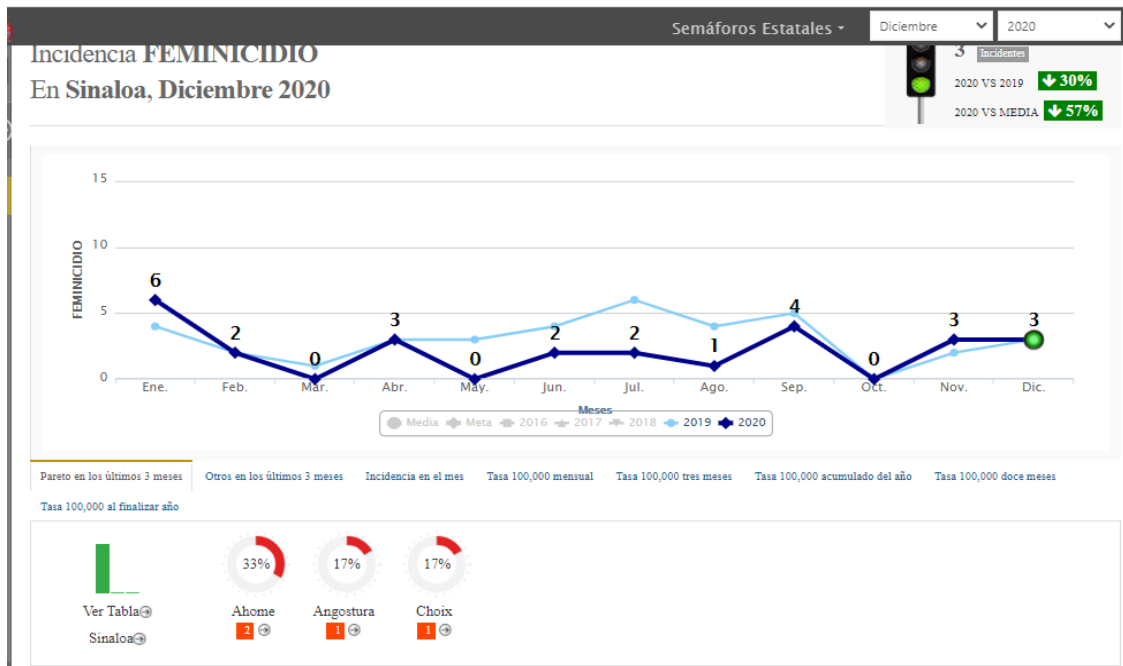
Semáforos Estatales ▾ Diciembre 2020

Incidencia FEMINICIDIO
En Sinaloa, Diciembre 2020

3 Incidentes
2020 VS 2019 30%
2020 VS MEDIA 57%

15
10
5
0
FEMINICIDIO

6 2 0 3 0 2 2 1 4 0 3 3

Ene. Feb. Mar. Abr. May. Jun. Jul. Ago. Sep. Oct. Nov. Dic.
Meses

Media Meta 2016 2017 2018 2019 2020

Pareto en los últimos 3 meses | Otros en los últimos 3 meses | Incidencia en el mes | Tasa 100,000 mensual | Tasa 100,000 tres meses | Tasa 100,000 acumulado del año | Tasa 100,000 doce meses | Tasa 100,000 al finalizar año

Ver Tabla
Sinaloa

33%
Ahome
2

17%
Angostura
1

17%
Choix
1